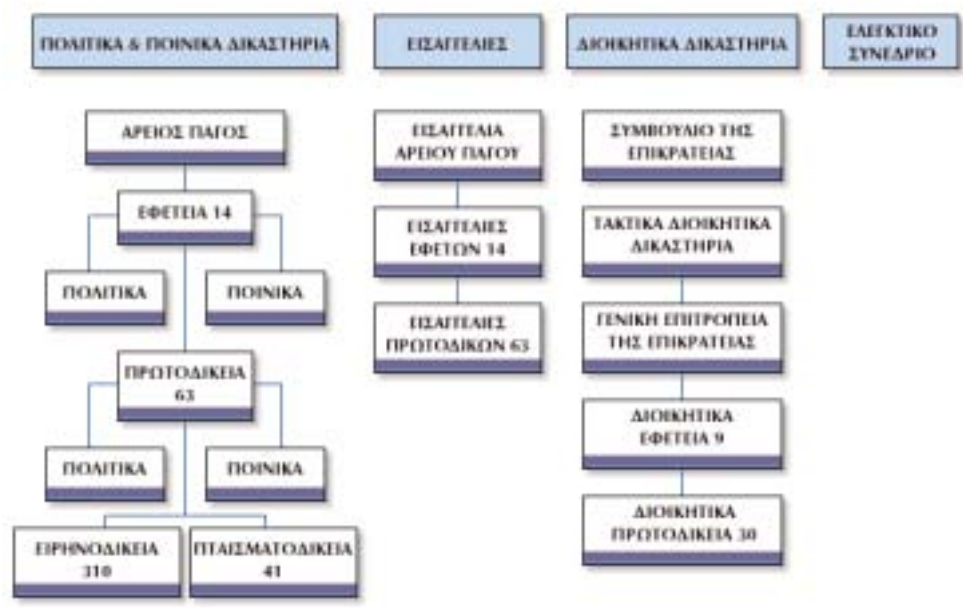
ΠΟΛΙΤΙΚΑ & ΠΟΙΝΙΚΑ ΔΙΚΑΣΤΗΡΙΑ

ΑΡΕΙΟΣ ΠΑΓΟΣ

ΕΦΕΤΕΙΑ 14

ΠΟΛΙΤΙΚΑ

ΠΟΙΝΙΚΑ

ΠΡΩΤΟΔΙΚΕΙΑ 63

ΠΟΛΙΤΙΚΑ

ΠΟΙΝΙΚΑ

ΕΙΡΗΝΟΔΙΚΕΙΑ 310

ΠΤΑΙΣΜΑΤΟΔΙΚΕΙΑ 41

ΕΙΣΑΓΓΕΛΙΕΣ

ΕΙΣΑΓΓΕΛΙΑ ΑΡΕΙΟΥ ΠΑΓΟΥ

ΕΙΣΑΓΓΕΛΙΕΣ ΕΦΕΤΩΝ 14

ΕΙΣΑΓΓΕΛΙΕΣ ΠΡΩΤΟΔΙΚΩΝ 63

ΔΙΟΙΚΗΤΙΚΑ ΔΙΚΑΣΤΗΡΙΑ

ΣΥΜΒΟΥΛΙΟ ΤΗΣ ΕΠΙΚΡΑΤΕΙΑΣ

ΤΑΚΤΙΚΑ ΔΙΟΙΚΗΤΙΚΑ ΔΙΚΑΣΤΗΡΙΑ

ΓΕΝΙΚΗ ΕΠΙΤΡΟΠΕΙΑ ΤΗΣ ΕΠΙΚΡΑΤΕΙΑΣ

ΔΙΟΙΚΗΤΙΚΑ ΕΦΕΤΕΙΑ 9

ΔΙΟΙΚΗΤΙΚΑ ΠΡΩΤΟΔΙΚΕΙΑ 30

ΕΛΕΓΚΤΙΚΟ ΣΥΝΕΔΡΙΟ